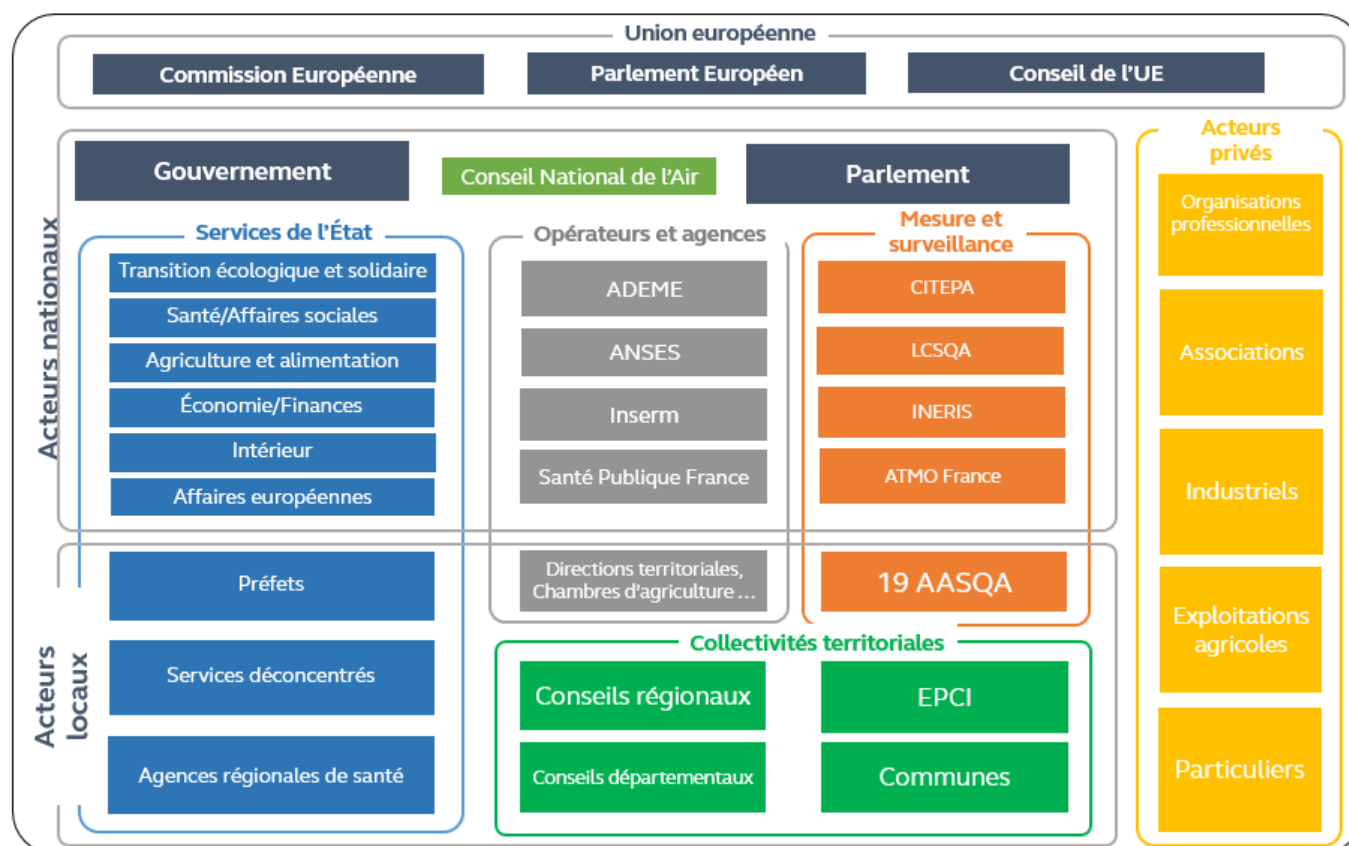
Union européenne

Commission Européenne

Parlement Européen

Conseil de l'UE

Acteurs nationaux

Gouvernement

Conseil National de l'Air

Parlement

Services de l'État

Transition écologique et solidaire

Santé/Affaires sociales

Agriculture et alimentation

Économie/Finances

Intérieur

Affaires européennes

Opérateurs et agences

ADEME

ANSES

Inserm

Santé Publique France

Mesure et surveillance

CITEPA

LCSQA

INERIS

ATMO France

Acteurs locaux

Préfets

Services déconcentrés

Agences régionales de santé

Directions territoriales, Chambres d'agriculture …

19 AASQA

Collectivités territoriales

Conseils régionaux

EPCI

Conseils départementaux

Communes

Acteurs privés

Organisations professionnelles

Associations

Industriels

Exploitations agricoles

Particuliers